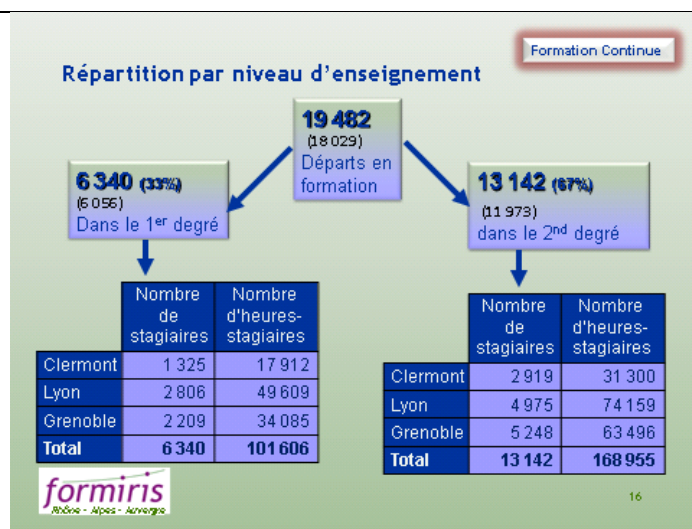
Formation Continue

Répartition par niveau d'enseignement

19 482
(18 029)
Départs en formation

6 340 (33%)
(6 056)
Dans le 1$^{er}$ degré

13 142 (67%)
(11 973)
dans le 2$^{nd}$ degré

| | Nombre de stagiaires | Nombre d'heures-stagiaires |
|---|---|---|
| Clermont | 1 325 | 17 912 |
| Lyon | 2 806 | 49 609 |
| Grenoble | 2 209 | 34 085 |
| Total | 6 340 | 101 606 |

| | Nombre de stagiaires | Nombre d'heures-stagiaires |
|---|---|---|
| Clermont | 2 919 | 31 300 |
| Lyon | 4 975 | 74 159 |
| Grenoble | 5 248 | 63 496 |
| Total | 13 142 | 168 955 |

formiris
Rhône - Alpes - Auvergne

16